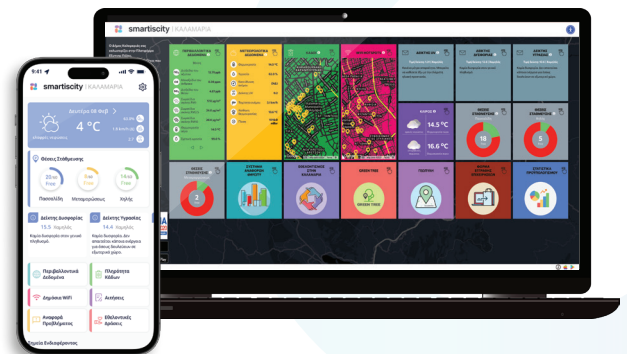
smartiscity | ΚΑΛΑΜΑΡΙΑ

ΠΕΡΙΒΑΛΛΟΝΤΙΚΑ ΔΕΔΟΜΕΝΑ

ΜΕΤΕΩΡΟΛΟΓΙΚΑ ΔΕΔΟΜΕΝΑ

ΑΝΑΦΟΡΑ ΠΡΟΒΛΗΜΑΤΩΝ

ΔΕΙΚΤΗΣ ΔΡΟΜΟΛΟΓΙΑΣ

ΔΕΙΚΤΗΣ ΥΓΡΑΣΙΑΣ

ΚΑΙΡΟΣ

14.5 °C

16.6 °C

ΘΕΣΕΙΣ ΣΤΑΘΜΕΥΣΗΣ

18

5

2

ΣΥΣΤΗΜΑ ΕΝΕΡΓΕΙΑΚΗΣ ΘΗΣΕΙ

ΒΙΟΚΛΙΜΑΤΙΚΗ ΣΤΗΝ ΚΑΛΑΜΑΡΙΑ

GREEN FIRE

ΤΟΠΟΘΕΣΙΑ

ΚΑΙΝΗ ΕΝΤΑΣΗ ΕΠΙΧΕΙΡΗΣΗ

ΣΤΑΤΙΣΤΙΚΑ ΠΡΟΒΛΗΜΑΤΩΝ

9:41

smartiscity | ΚΑΛΑΜΑΡΙΑ

Σάββατο 06 Φεβ

4 °C

Θέσεις Στάθμευσης

20 se Ελεύθ

Πανεπιστήμιο

Μεταμορφώσεις

Χηλής

Δείκτης Δυσφορίας

15.5

Δείκτης Υγρασίας

14.4

Περιβαλλοντικά Δεδομένα

Πληρότητα Κάδων

Δημόσια WiFi

Ακτίβιες

Αναφορά Προβλήματος

Εθελοντικές Δράσεις

Σημεία Ενδιαφέροντος